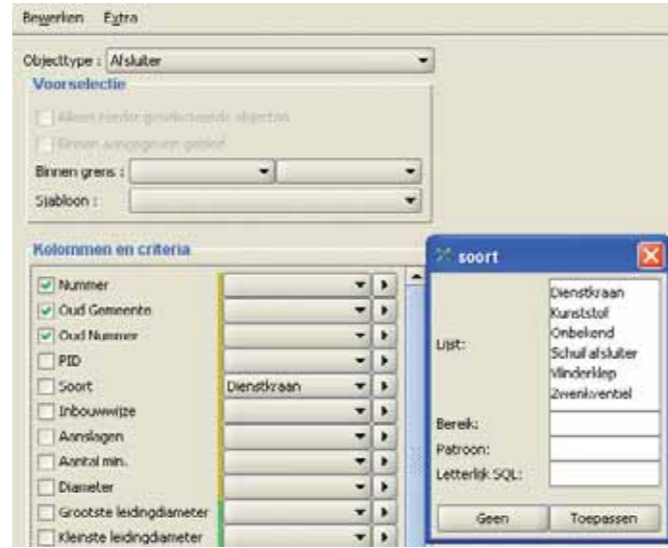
Bewerken Extra

Objecttype : Afsluiter

Voorselectie

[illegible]

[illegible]

Binnen grens :

Sjabloon :

Kolommen en criteria

Nummer

Oud Gemeente

Oud Nummer

PID

Soort Dienstkraan

Inbouwwijze

Aanslagen

Aantal min.

Diameter

Grootste leidingdiameter

Kleinste leidingdiameter

soort

List: Dienstkraan Kunststof Onbekend Schuif afsluiter Vlinderklep Zwenkventiel

Bereik:

Patroon:

Letterlijk SQL:

Geen Toepassen